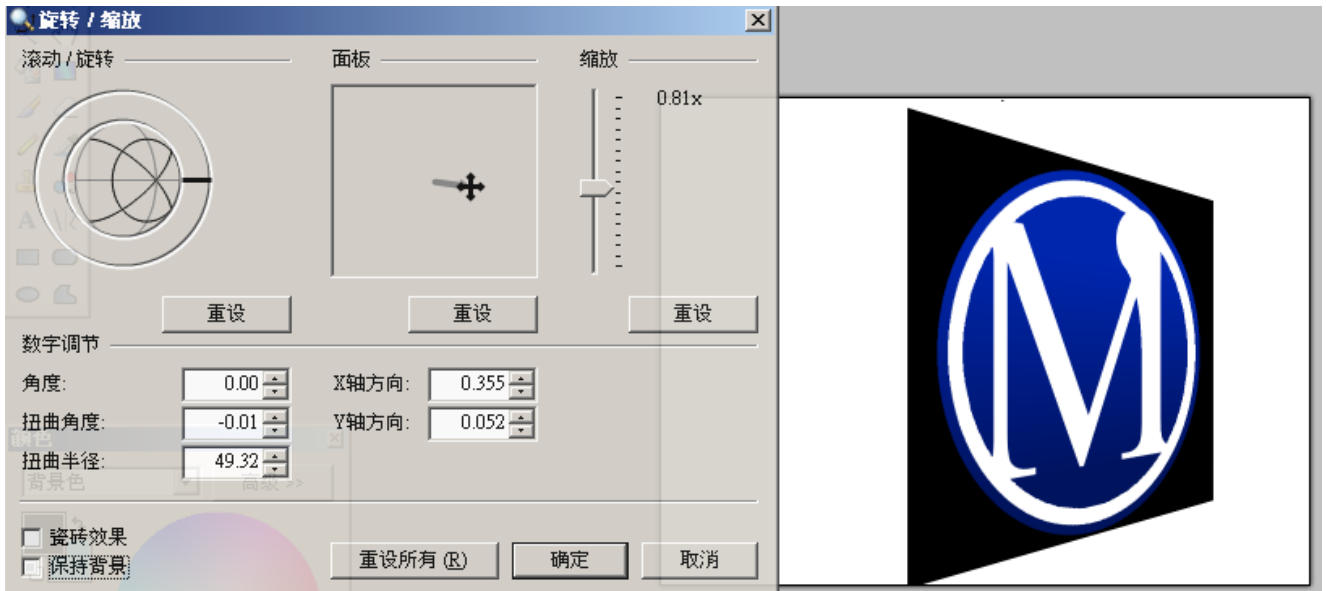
旋转 / 缩放

滚动 / 旋转

面板

缩放

0.81x

重设

重设

重设

数字调节

角度: 0.00

X轴方向: 0.355

扭曲角度: -0.01

Y轴方向: 0.052

扭曲半径: 49.32

颜色

背景色

高级 >>

瓷砖效果

保持背景

重设所有 (R)

确定

取消

M